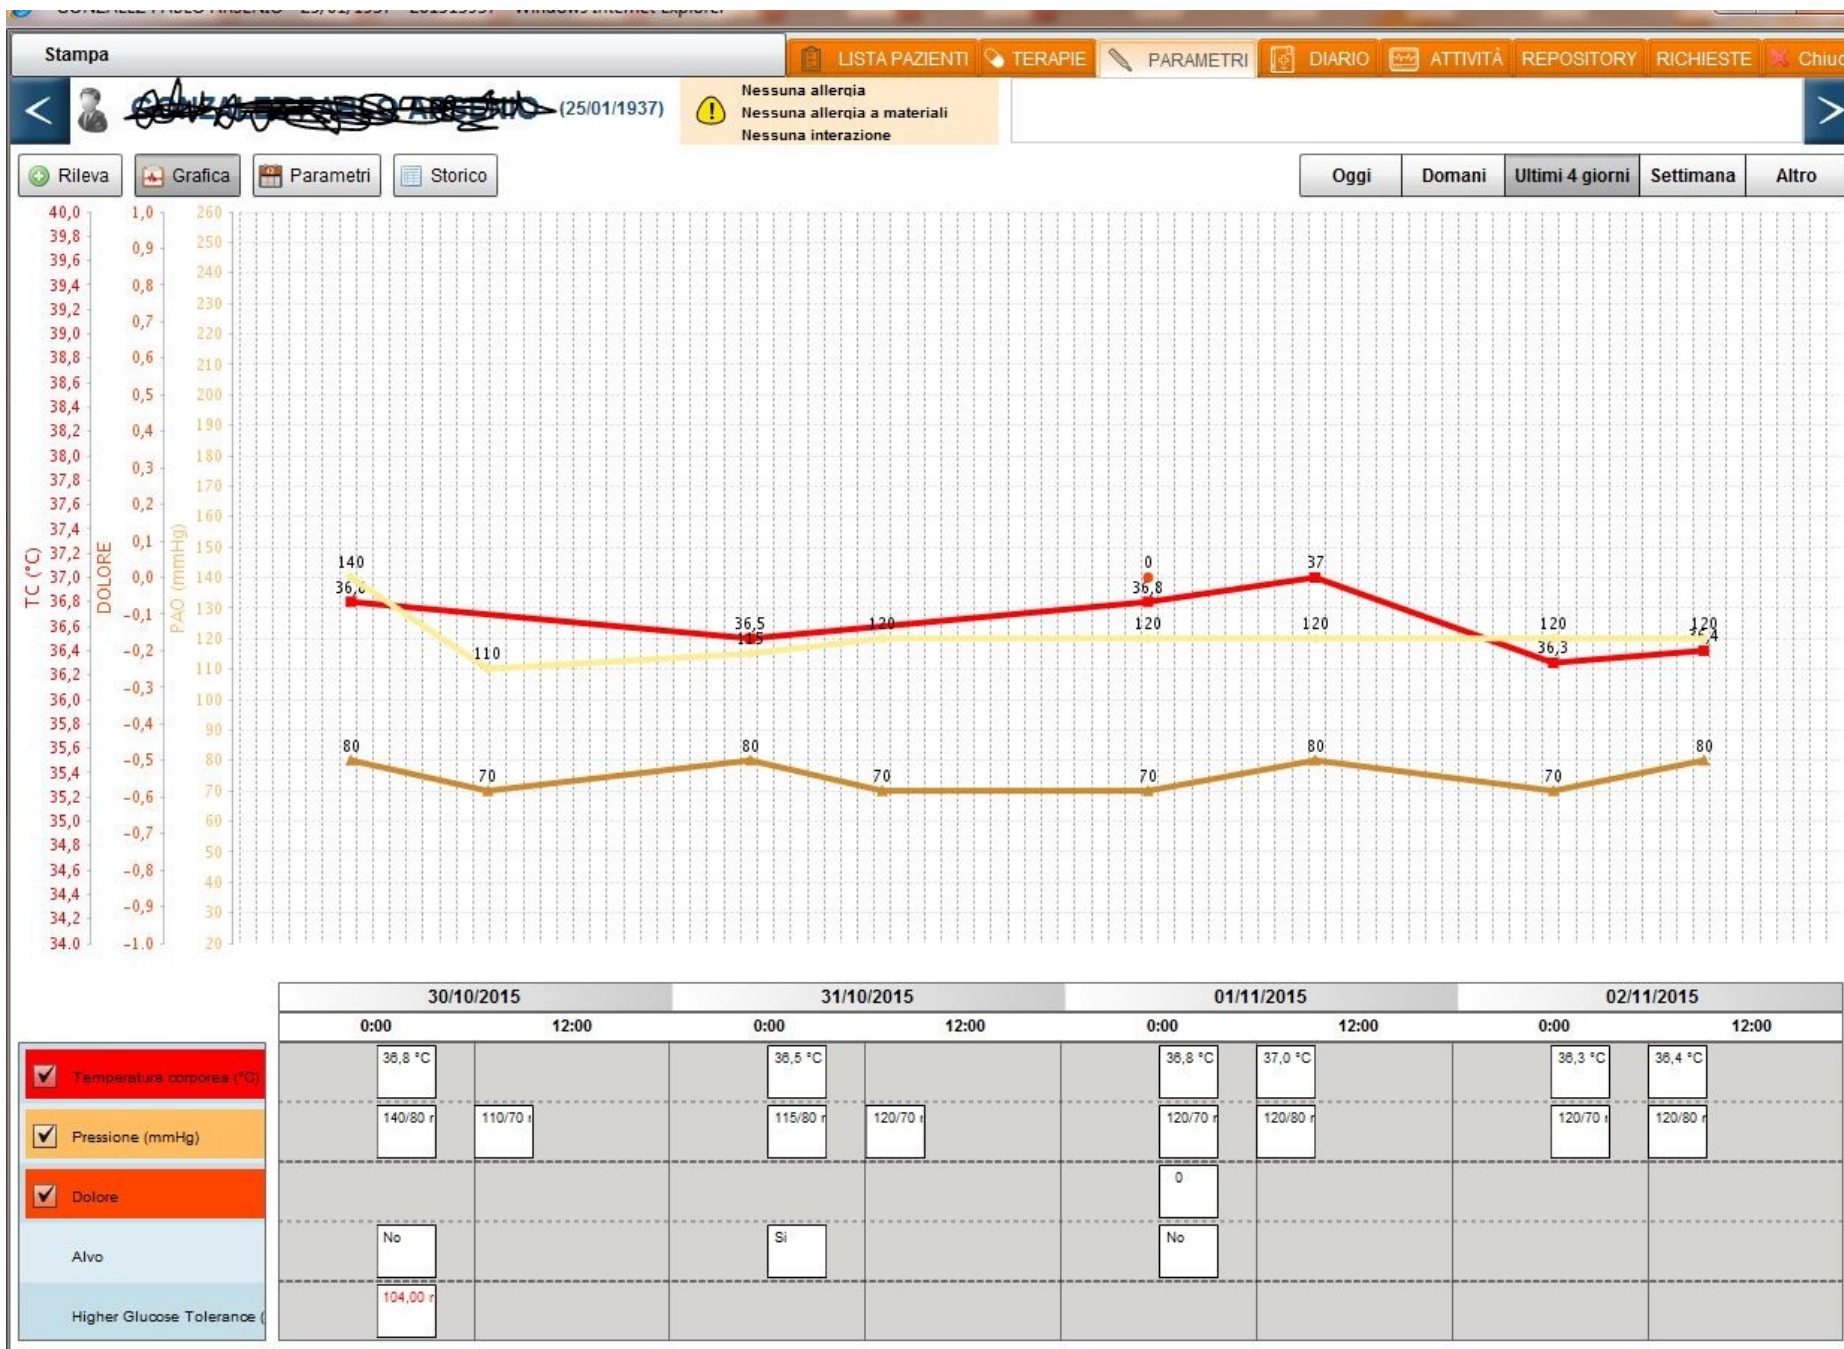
Stampa

LISTA PAZIENTI TERAPIE PARAMETRI DIARIO ATTIVITÀ REPOSITORY RICHIESTE Chiu

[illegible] (25/01/1937)

Nessuna allergia
Nessuna allergia a materiali
Nessuna interazione

Rileva Grafica Parametri Storico

Oggi Domani Ultimi 4 giorni Settimana Altro

TC (°C): 40,0 39,8 39,6 39,4 39,2 39,0 38,8 38,6 38,4 38,2 38,0 37,8 37,6 37,4 37,2 37,0 36,8 36,6 36,4 36,2 36,0 35,8 35,6 35,4 35,2 35,0 34,8 34,6 34,4 34,2 34,0

DOLORE: 1,0 0,9 0,8 0,7 0,6 0,5 0,4 0,3 0,2 0,1 0,0 -0,1 -0,2 -0,3 -0,4 -0,5 -0,6 -0,7 -0,8 -0,9 -1,0

PAO (mmHg): 260 250 240 230 220 210 200 190 180 170 160 150 140 130 120 110 100 90 80 70 60 50 40 30 20

140 36,8 110 36,5 115 120 0 36,8 120 37 120 120 36,3 120 36,4
80 70 80 70 70 80 70 80

| | 30/10/2015 | | 31/10/2015 | | 01/11/2015 | | 02/11/2015 | |
|---|---|---|---|---|---|---|---|---|
| | 0:00 | 12:00 | 0:00 | 12:00 | 0:00 | 12:00 | 0:00 | 12:00 |
| Temperatura corporea (°C) | 36,8 °C | | 36,5 °C | | 36,8 °C | 37,0 °C | 36,3 °C | 36,4 °C |
| Pressione (mmHg) | 140/80 r | 110/70 r | 115/80 r | 120/70 r | 120/70 r | 120/80 r | 120/70 r | 120/80 r |
| Dolore | | | | | 0 | | | |
| Alvo | No | | Si | | No | | | |
| Higher Glucose Tolerance ( | 104,00 r | | | | | | | |